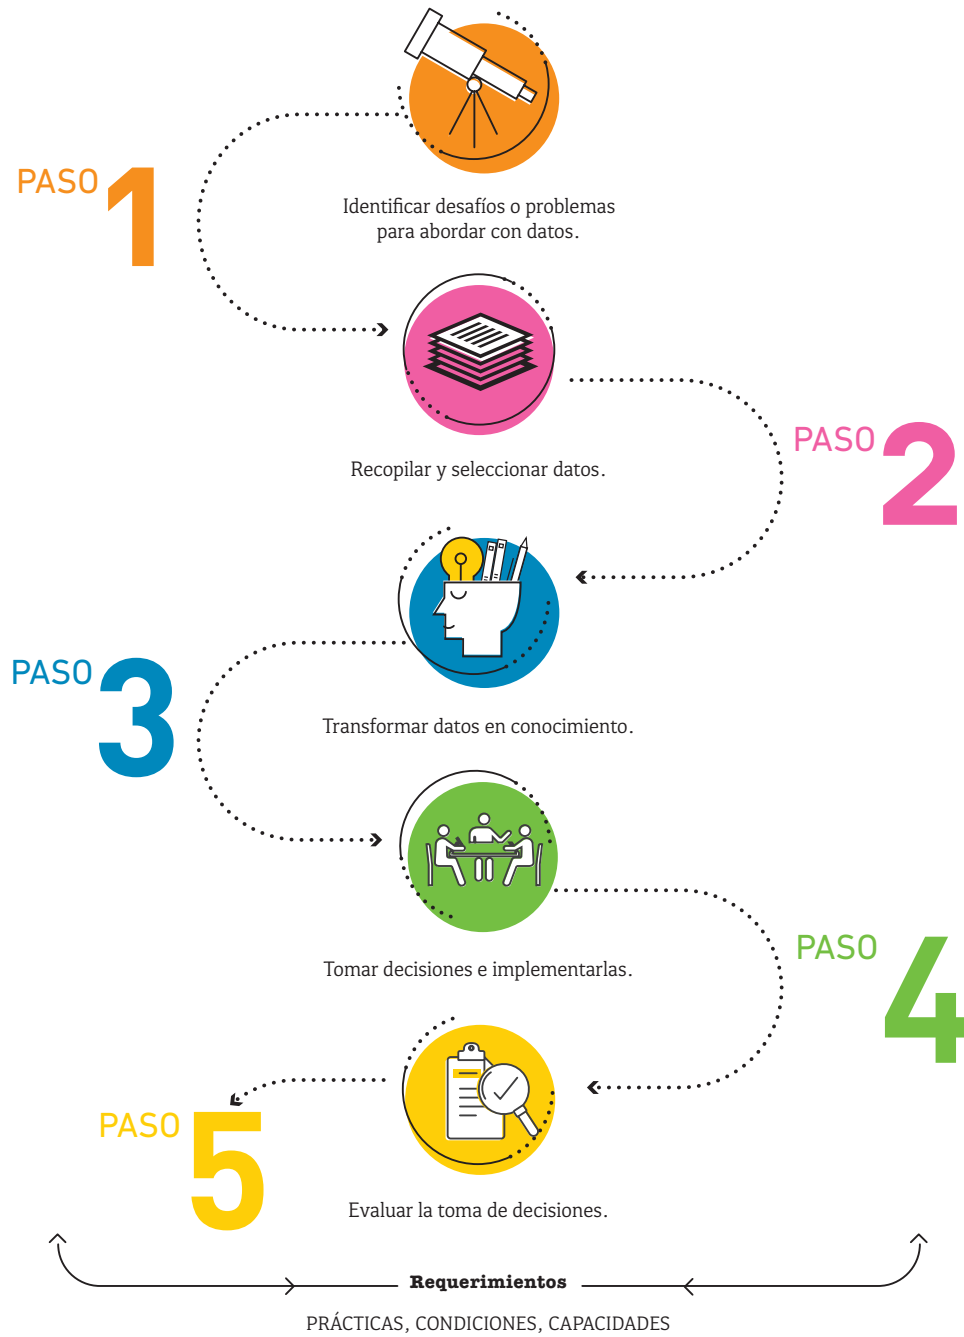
PASO 1

Identificar desafíos o problemas para abordar con datos.

Recopilar y seleccionar datos.

PASO 2

PASO 3

Transformar datos en conocimiento.

Tomar decisiones e implementarlas.

PASO 4

PASO 5

Evaluar la toma de decisiones.

Requerimientos

PRÁCTICAS, CONDICIONES, CAPACIDADES